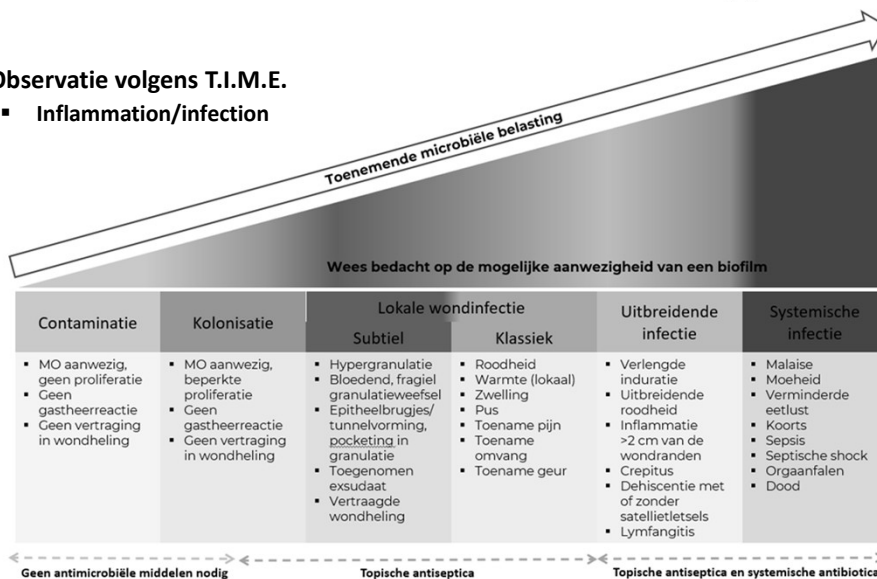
Observatie volgens T.I.M.E.

▪ Inflammation/infection

Toenemende microbiële belasting

Wees bedacht op de mogelijke aanwezigheid van een biofilm

| Contaminatie | Kolonisatie | Lokale wondinfectie – Subtiel | Lokale wondinfectie – Klassiek | Uitbreidende infectie | Systemische infectie |
|---|---|---|---|---|---|
| ▪ MO aanwezig, geen proliferatie ▪ Geen gastheerreactie ▪ Geen vertraging in wondheling | ▪ MO aanwezig, beperkte proliferatie ▪ Geen gastheerreactie ▪ Geen vertraging in wondheling | ▪ Hypergranulatie ▪ Bloedend, fragiel granulatieweefsel ▪ Epitheelbrugjes/ tunnelvorming, pocketing in granulatie ▪ Toegenomen exsudaat ▪ Vertraagde wondheling | ▪ Roodheid ▪ Warmte (lokaal) ▪ Zwelling ▪ Pus ▪ Toename pijn ▪ Toename omvang ▪ Toename geur | ▪ Verlengde induratie ▪ Uitbreidende roodheid ▪ Inflammatie >2 cm van de wondranden ▪ Crepitus ▪ Dehiscentie met of zonder satellietletsels ▪ Lymfangitis | ▪ Malaise ▪ Moeheid ▪ Verminderde eetlust ▪ Koorts ▪ Sepsis ▪ Septische shock ▪ Orgaanfalen ▪ Dood |

Geen antimicrobiële middelen nodig
Topische antiseptica
Topische antiseptica en systemische antibiotica